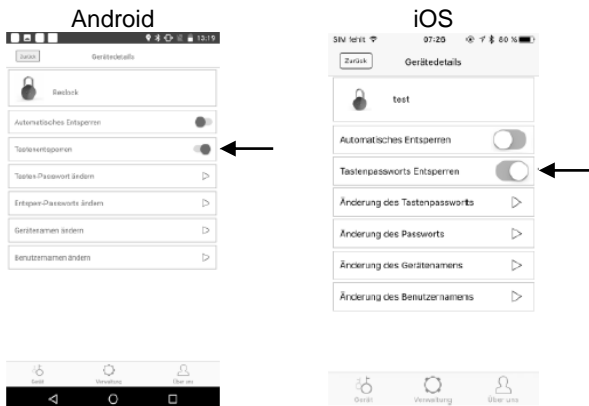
Android

13:19

Zurück

Gerätedetails

Basilock

Automatisches Entsperren

Tastenentsperren

Tasten-Passwort ändern

Entsperr-Passworts ändern

Gerätenamen ändern

Benutzernamen ändern

Gerät

Verwaltung

Über uns

iOS

SIV fenit

07:26

80 %

Zurück

Gerätedetails

test

Automatisches Entsperren

Tastenpasswords Entsperren

Änderung des Tastenpassworts

Änderung des Passworts

Änderung des Gerätenamens

Änderung des Benutzernamens

Gerät

Verwaltung

Über uns